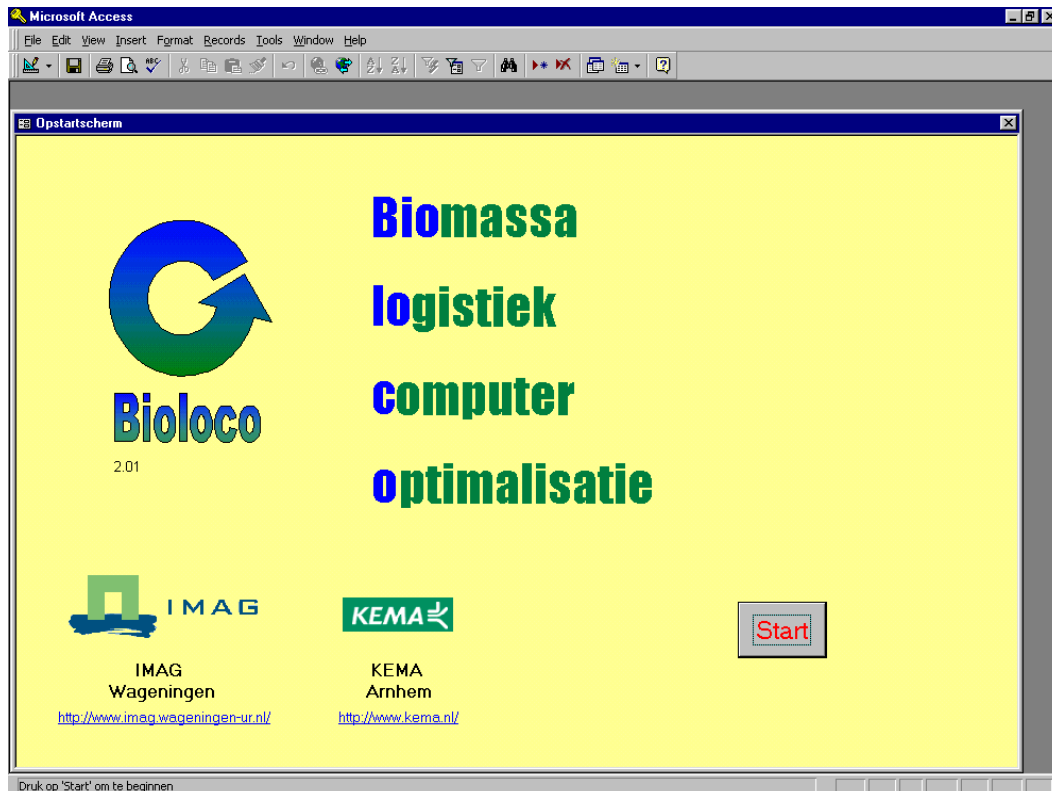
Microsoft Access

File Edit View Insert Format Records Tools Window Help

Opstartscherm

Biomassa

logistiek

computer

optimalisatie

Bioloco

2.01

IMAG

KEMA

Start

IMAG
Wageningen

http://www.imag.wageningen-ur.nl/

KEMA
Arnhem

http://www.kema.nl/

Druk op 'Start' om te beginnen